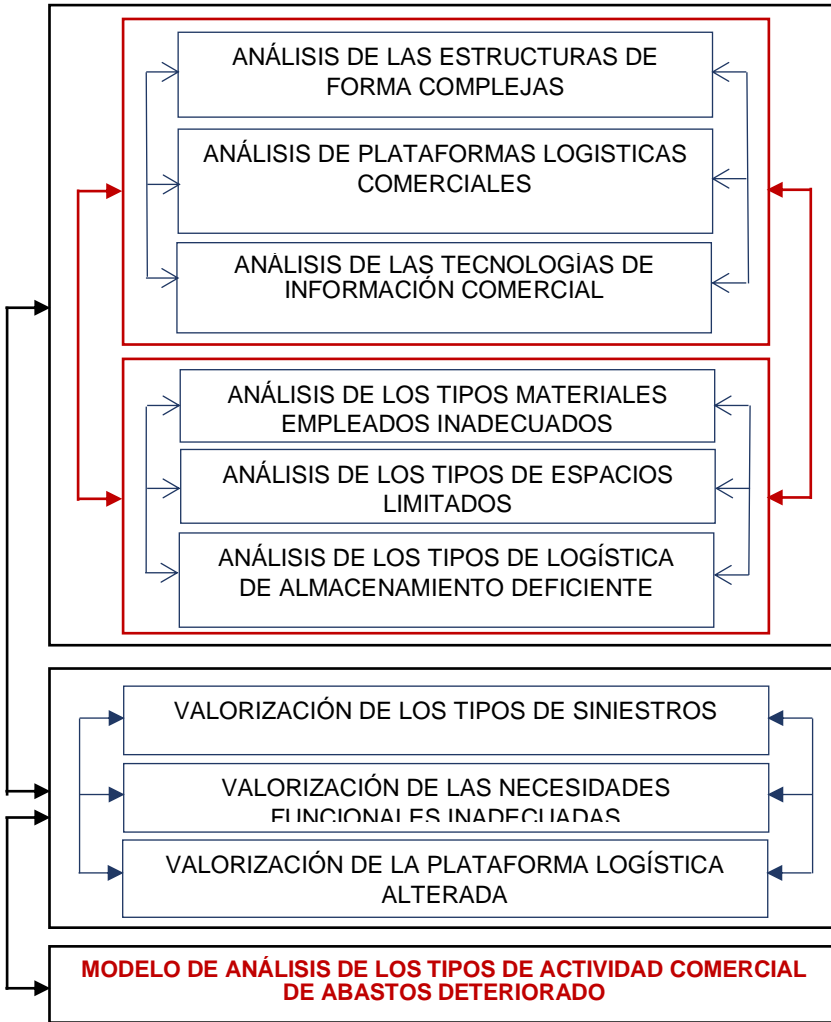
ANÁLISIS DE LAS ESTRUCTURAS DE FORMA COMPLEJAS

ANÁLISIS DE PLATAFORMAS LOGISTICAS COMERCIALES

ANÁLISIS DE LAS TECNOLOGIAS DE INFORMACIÓN COMERCIAL

ANÁLISIS DE LOS TIPOS MATERIALES EMPLEADOS INADECUADOS

ANÁLISIS DE LOS TIPOS DE ESPACIOS LIMITADOS

ANÁLISIS DE LOS TIPOS DE LOGÍSTICA DE ALMACENAMIENTO DEFICIENTE

VALORIZACIÓN DE LOS TIPOS DE SINIESTROS

VALORIZACIÓN DE LAS NECESIDADES FUNCIONALES INADECUADAS

VALORIZACIÓN DE LA PLATAFORMA LOGÍSTICA ALTERADA

MODELO DE ANÁLISIS DE LOS TIPOS DE ACTIVIDAD COMERCIAL DE ABASTOS DETERIORADO